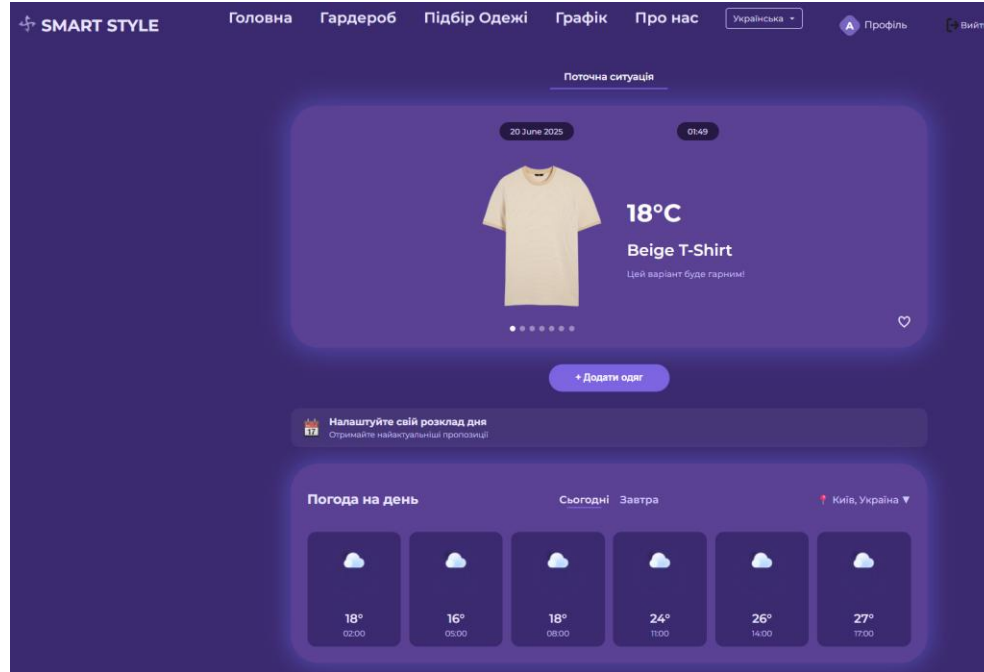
SMART STYLE

Головна Гардероб Підбір Одежі Графік Про нас

Українська

A Профіль

Вийт

Поточна ситуація

20 June 2025

01:49

18°C

Beige T-Shirt

Цей варіант буде гарним!

+ Додати одяг

Налаштуйте свій розклад дня
Отримайте найактуальніші пропозиції

Погода на день

Сьогодні Завтра

Київ, Україна ▼

| 18° | 16° | 18° | 24° | 26° | 27° |
|---|---|---|---|---|---|
| 02:00 | 05:00 | 08:00 | 11:00 | 14:00 | 17:00 |